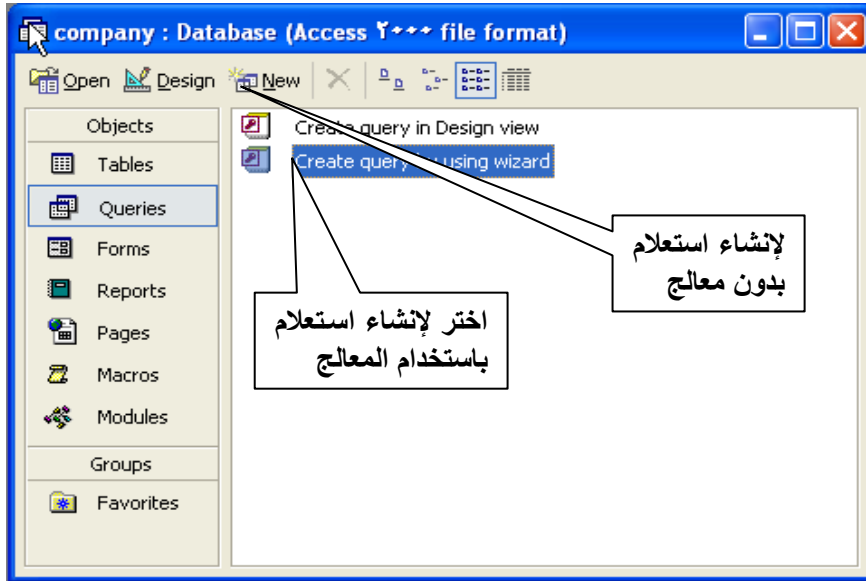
company : Database (Access ٢٠٠٠ file format)

Open Design New

Objects

Tables

Queries

Forms

Reports

Pages

Macros

Modules

Groups

Favorites

Create query in Design view

Create query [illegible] using wizard

لإنشاء استعلام بدون معالج

اختر لإنشاء استعلام باستخدام المعالج